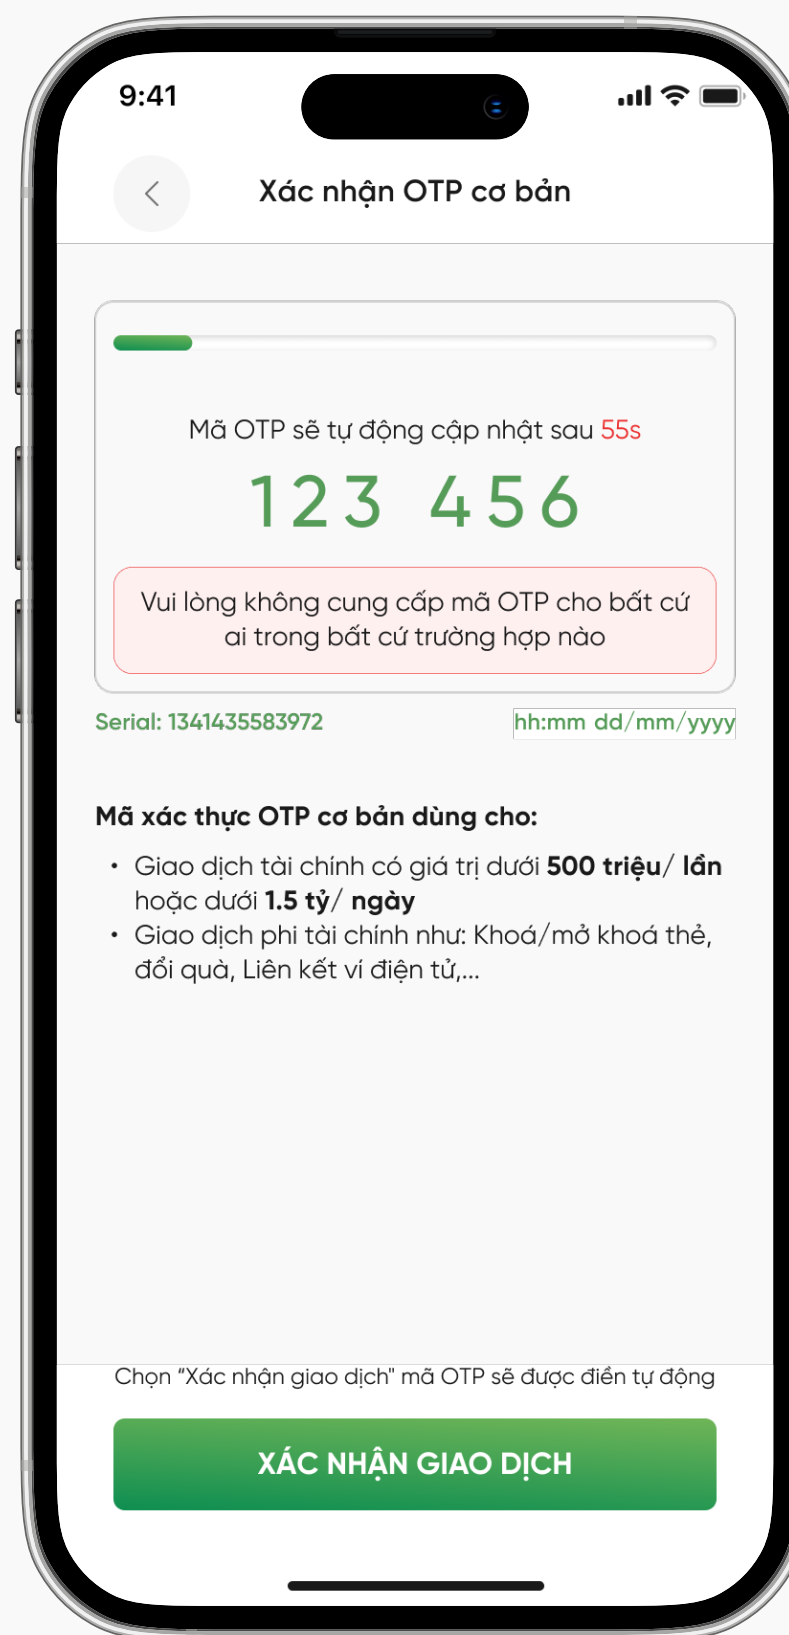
9:41

Xác nhận OTP cơ bản

Mã OTP sẽ tự động cập nhật sau 55s

123 456

Vui lòng không cung cấp mã OTP cho bất cứ ai trong bất cứ trường hợp nào

Serial: 1341435583972

hh:mm dd/mm/yyyy

**Mã xác thực OTP cơ bản dùng cho:**

• Giao dịch tài chính có giá trị dưới **500 triệu**/ **lần** hoặc dưới **1.5 tỷ**/ **ngày**
• Giao dịch phi tài chính như: Khoá/mở khoá thẻ, đổi quà, Liên kết ví điện tử,...

Chọn "Xác nhận giao dịch" mã OTP sẽ được điền tự động

XÁC NHẬN GIAO DỊCH